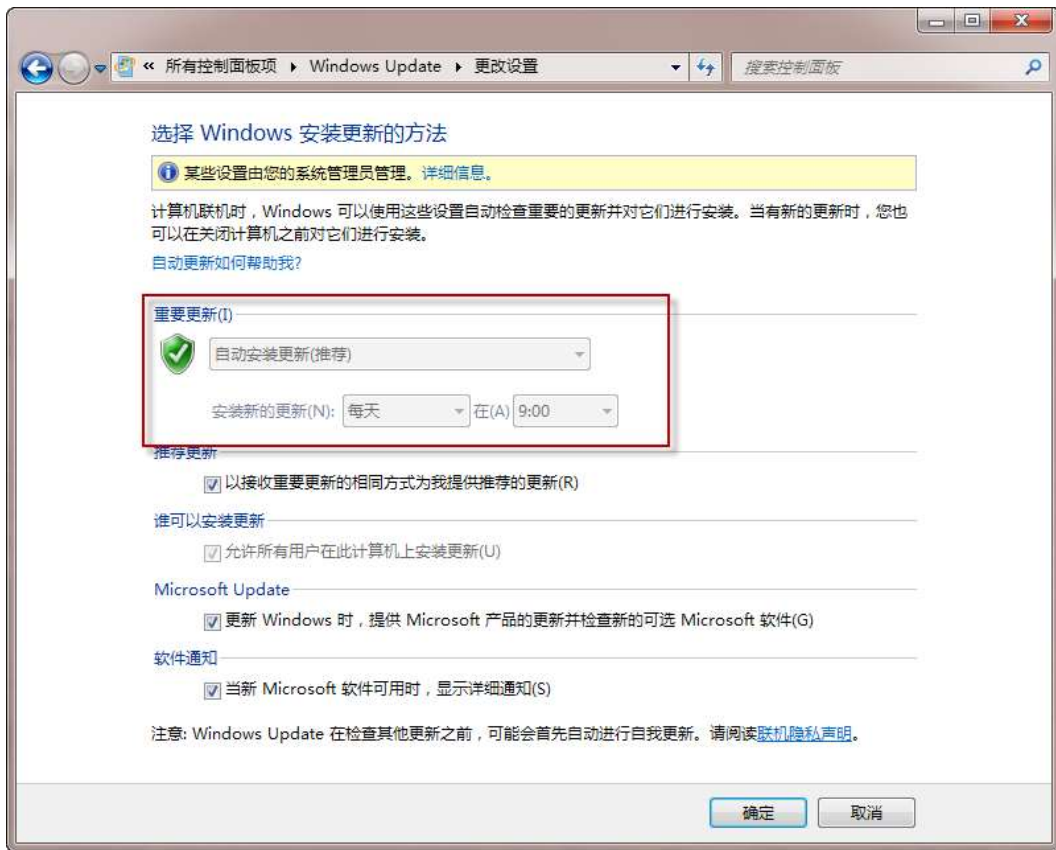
« 所有控制面板项 ▸ Windows Update ▸ 更改设置

搜索控制面板

选择 Windows 安装更新的方法

某些设置由您的系统管理员管理。详细信息。

计算机联机时，Windows 可以使用这些设置自动检查重要的更新并对它们进行安装。当有新的更新时，您也可以在关闭计算机之前对它们进行安装。

自动更新如何帮助我?

重要更新(I)

自动安装更新(推荐)

安装新的更新(N): 每天 在(A) 9:00

推荐更新

以接收重要更新的相同方式为我提供推荐的更新(R)

谁可以安装更新

允许所有用户在此计算机上安装更新(U)

Microsoft Update

更新 Windows 时，提供 Microsoft 产品的更新并检查新的可选 Microsoft 软件(G)

软件通知

当新 Microsoft 软件可用时，显示详细通知(S)

注意: Windows Update 在检查其他更新之前，可能会首先自动进行自我更新。请阅读联机隐私声明。

确定 取消